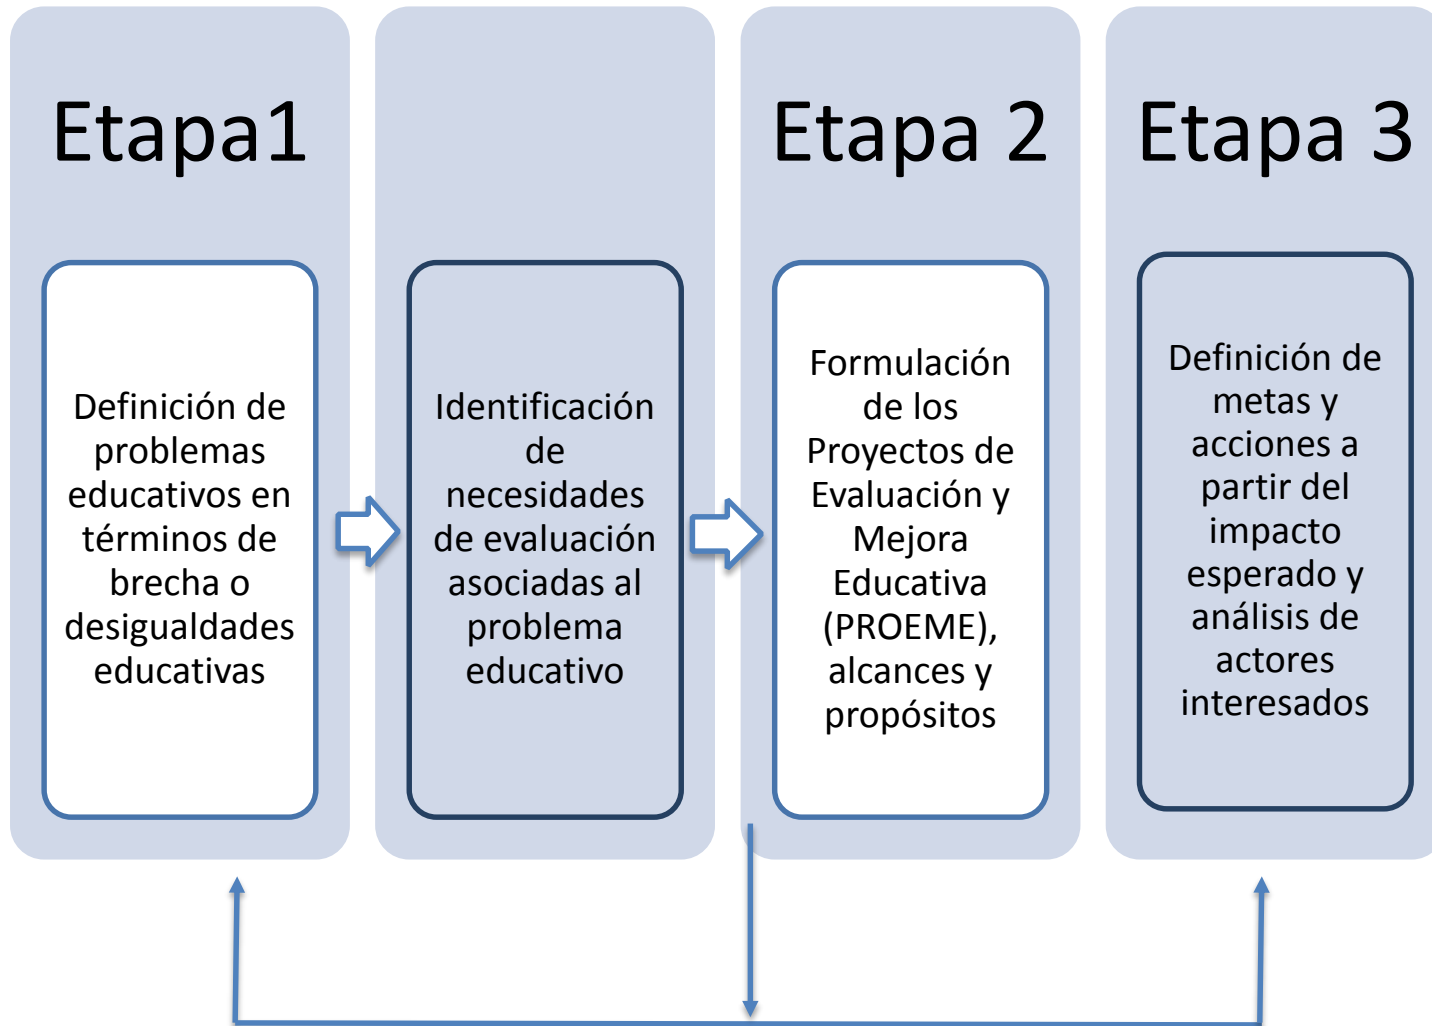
Etapa1

Definición de problemas educativos en términos de brecha o desigualdades educativas

Identificación de necesidades de evaluación asociadas al problema educativo

Etapa 2

Formulación de los Proyectos de Evaluación y Mejora Educativa (PROEME), alcances y propósitos

Etapa 3

Definición de metas y acciones a partir del impacto esperado y análisis de actores interesados